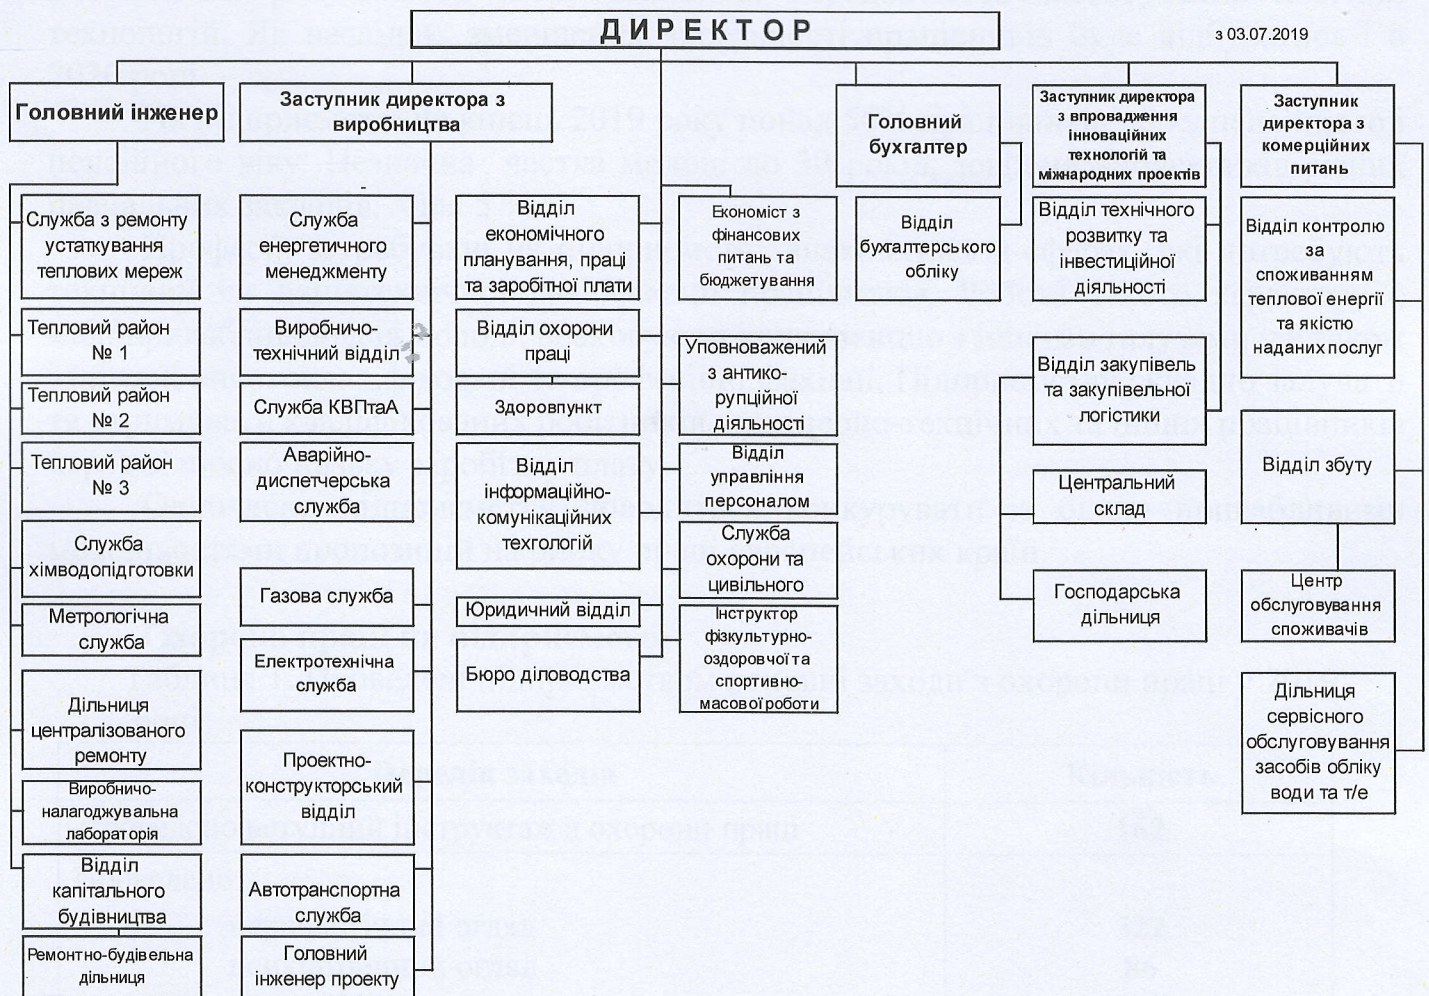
ДИРЕКТОР

з 03.07.2019

Головний інженер

Служба з ремонту устаткування теплових мереж

Тепловий район № 1

Тепловий район № 2

Тепловий район № 3

Служба хімводопідготовки

Метрологічна служба

Дільниця централізованого ремонту

Виробничо-налагоджувальна лабораторія

Відділ капітального будівництва

Ремонтно-будівельна дільниця

Заступник директора з виробництва

Служба енергетичного менеджменту

Виробничо-технічний відділ

Служба КВПтаА

Аварійно-диспетчерська служба

Газова служба

Електротехнічна служба

Проектно-конструкторський відділ

Автотранспортна служба

Головний інженер проекту

Відділ економічного планування, праці та заробітної плати

Відділ охорони праці

Здоровпункт

Відділ інформаційно-комунікаційних техгологій

Юридичний відділ

Бюро діловодства

Економіст з фінансових питань та бюджетування

Уповноважений з антико-рупційної діяльності

Відділ управління персоналом

Служба охорони та цивільного

Інструктор фізкультурно-оздоровчої та спортивно-масової роботи

Головний бухгалтер

Відділ бухгалтерського обліку

Заступник директора з впровадження інноваційних технологій та міжнародних проектів

Відділ технічного розвитку та інвестиційної діяльності

Відділ закупівель та закупівельної логістики

Центральний склад

Господарська дільниця

Заступник директора з комерційних питань

Відділ контролю за споживанням теплової енергії та якістю наданих послуг

Відділ збуту

Центр обслуговування споживачів

Дільниця сервісного обслуговування засобів обліку води та т/е